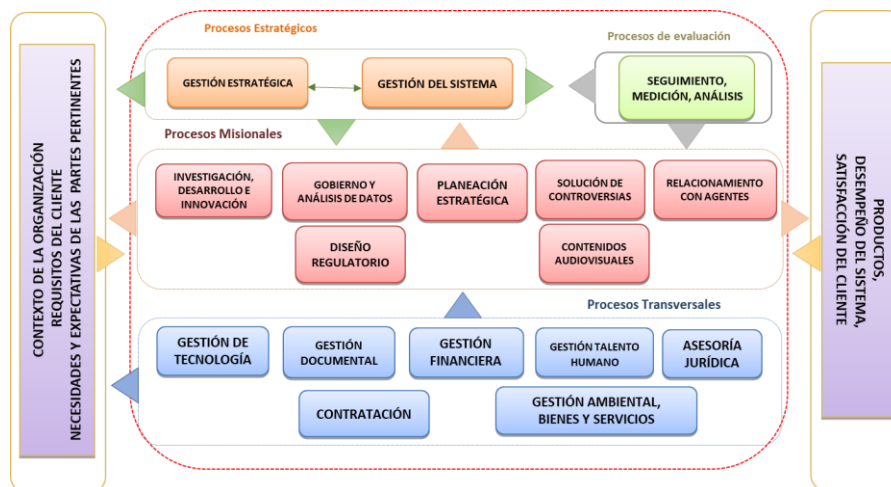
CONTEXTO DE LA ORGANIZACIÓN
REQUISITOS DEL CLIENTE
NECESIDADES Y EXPECTATIVAS DE LAS PARTES PERTINENTES

Procesos Estratégicos

GESTIÓN ESTRATÉGICA

GESTIÓN DEL SISTEMA

Procesos de evaluación

SEGUIMIENTO, MEDICIÓN, ANÁLISIS

Procesos Misionales

INVESTIGACIÓN, DESARROLLO E INNOVACIÓN

GOBIERNO Y ANÁLISIS DE DATOS

PLANEACIÓN ESTRATÉGICA

SOLUCIÓN DE CONTROVERSIAS

RELACIONAMIENTO CON AGENTES

DISEÑO REGULATORIO

CONTENIDOS AUDIOVISUALES

Procesos Transversales

GESTIÓN DE TECNOLOGÍA

GESTIÓN DOCUMENTAL

GESTIÓN FINANCIERA

GESTIÓN TALENTO HUMANO

ASESORÍA JURÍDICA

CONTRATACIÓN

GESTIÓN AMBIENTAL, BIENES Y SERVICIOS

PRODUCTOS,
DESEMPEÑO DEL SISTEMA,
SATISFACCIÓN DEL CLIENTE